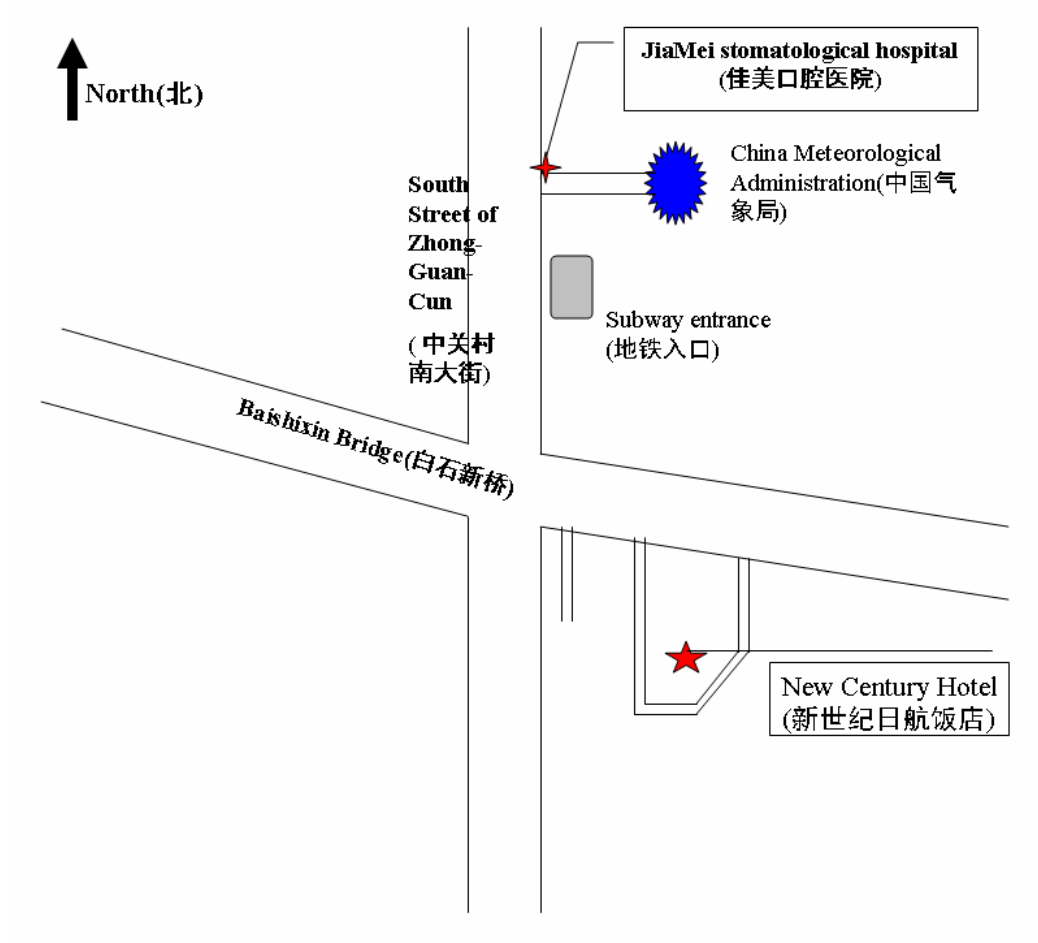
North(北)

JiaMei stomatological hospital (佳美口腔医院)

China Meteorological Administration(中国气象局)

South Street of Zhong-Guan-Cun

(中关村南大街)

Subway entrance (地铁入口)

Baishixin Bridge(白石新桥)

New Century Hotel (新世纪日航饭店)